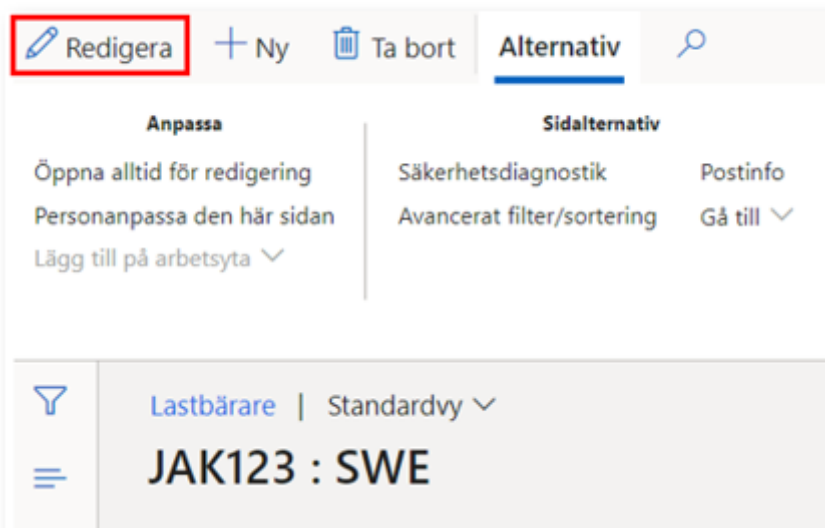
Redigera + Ny Ta bort Alternativ

Anpassa

Öppna alltid för redigering
Personanpassa den här sidan
Lägg till på arbetsyta

Sidalternativ

Säkerhetsdiagnostik
Avancerat filter/sortering

Postinfo
Gå till

Lastbärare | Standardvy

JAK123 : SWE